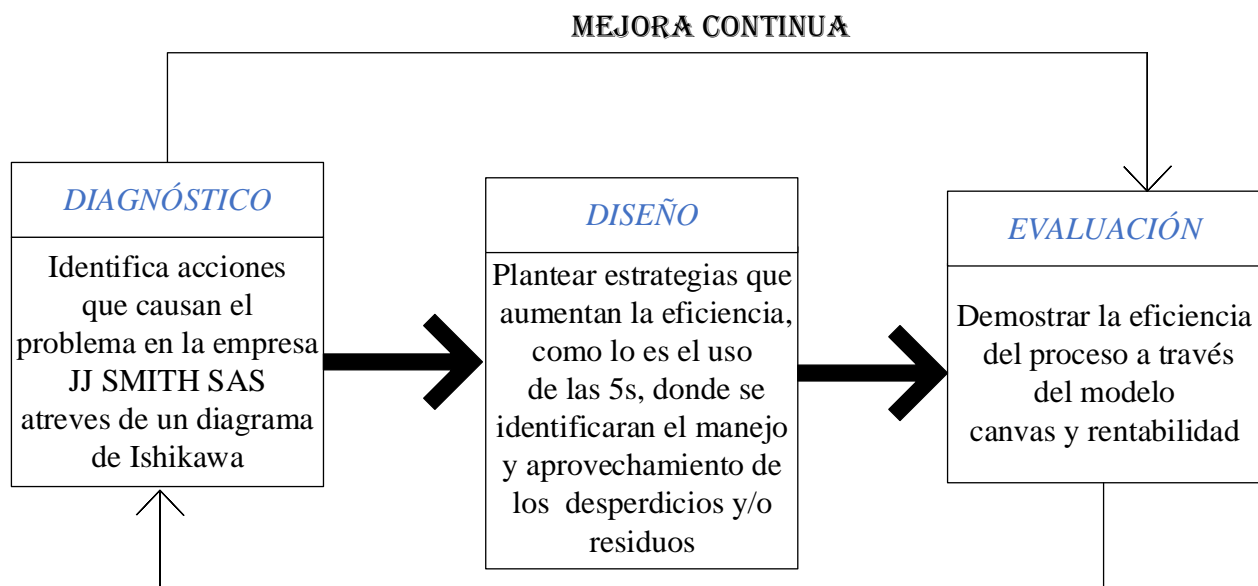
MEJORA CONTINUA

DIAGNÓSTICO

Identifica acciones que causan el problema en la empresa JJ SMITH SAS atreves de un diagrama de Ishikawa

DISEÑO

Plantear estrategias que aumentan la eficiencia, como lo es el uso de las 5s, donde se identificaran el manejo y aprovechamiento de los desperdicios y/o residuos

EVALUACIÓN

Demostrar la eficiencia del proceso a través del modelo canvas y rentabilidad